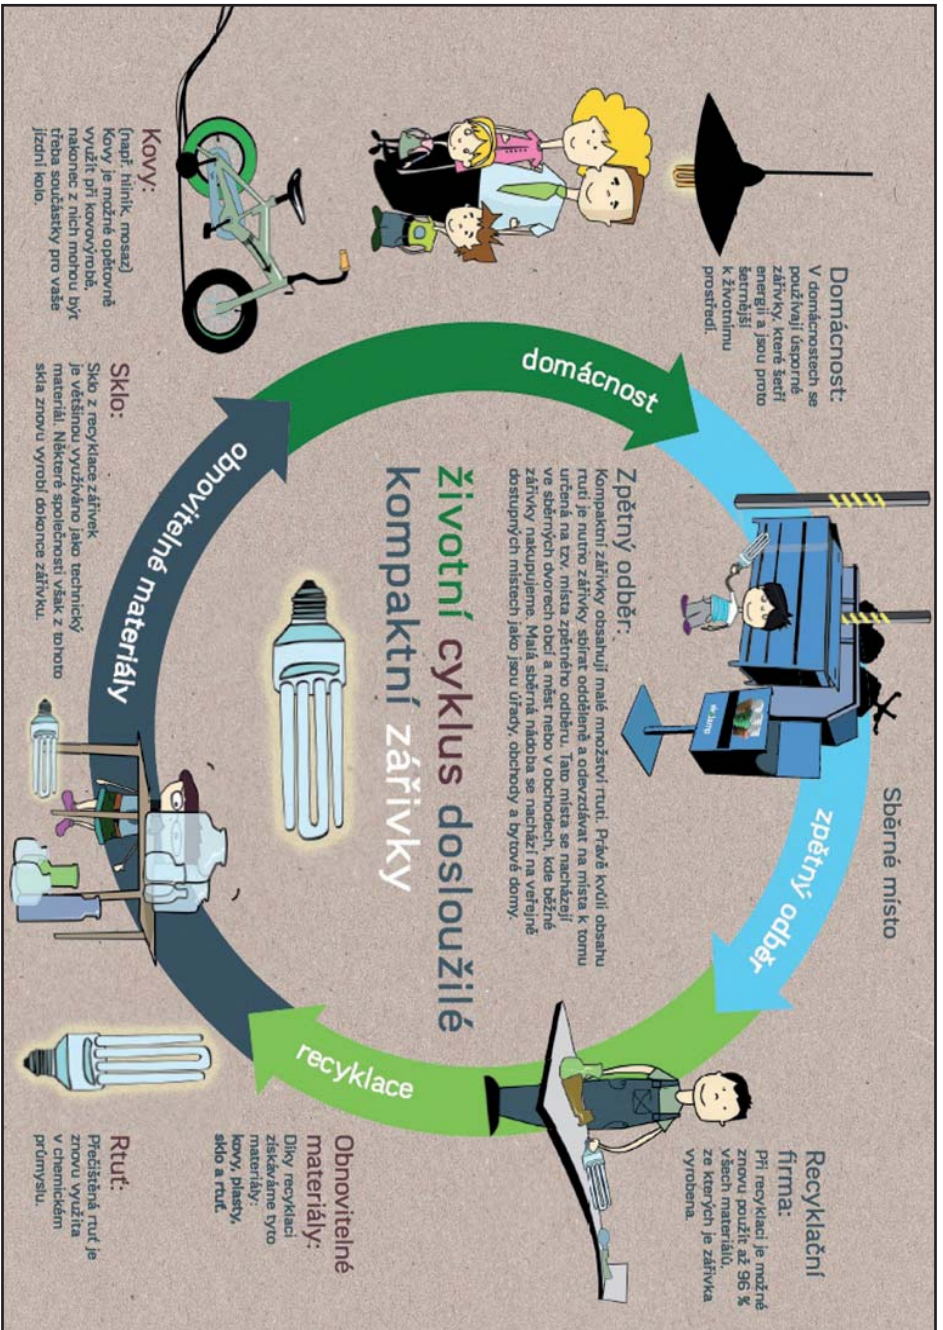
Životní cyklus dosloužilé kompaktní zářivky

Domácnost:
V domácnostech se používají úsporné zářivky, které šetří energii a jsou proto šetrnější k životnímu prostředí.

domácnost

Zpětný odběr:
Kompaktní zářivky obsahují malé množství rtuti. Právě kvůli obsahu rtuti je nutné zářivky sbírat odděleně a odevzdávat na místa k tomu určená na tzv. místa zpětného odběru. Tato místa se nacházejí ve sběrných dvorech obcí a měst nebo v obchodech, kde běžně zářivky nakupujeme. Malá sběrná nádoba se nachází na veřejně dostupných místech jako jsou úřady, obchody a bytové domy.

Sběrné místo

zpětný odběr

Recyklační firma:
Při recyklaci je možné znovu použít až 96 % všech materiálů, ze kterých je zářivka vyrobena.

recyklace

Obnovitelné materiály:
Díky recyklaci získáváme tyto materiály: kovy, plasty, sklo a rtuť.

Rtuť:
Přečištěná rtuť je znovu využita v chemickém průmyslu.

obnovitelné materiály

Sklo:
Sklo z recyklace zářivek je většinou využíváno jako technický materiál. Některé společnosti však z tohoto skla znovu vyrobí dokonce zářivku.

Kovy:
(např. hliník, mosaz)
Kovy je možné opětovně využít při kovovýrobě, nakonec z nich mohou být třeba součástky pro vaše jízdní kolo.